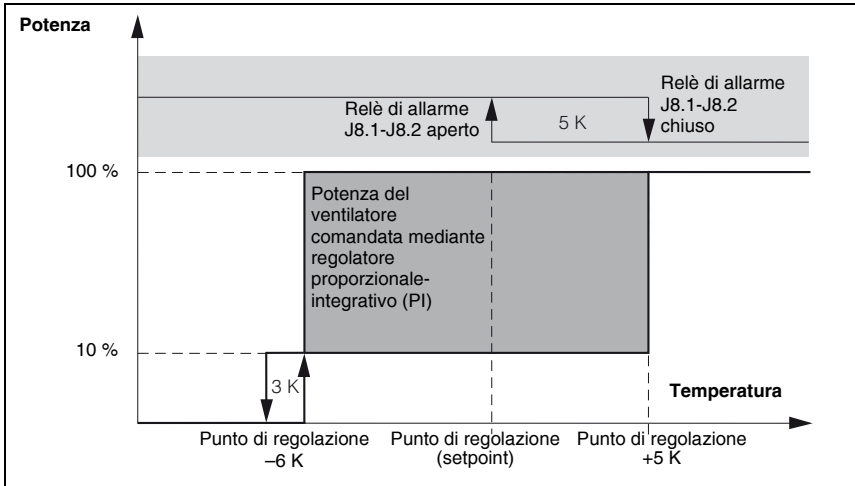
Potenza

Relè di allarme J8.1-J8.2 aperto

5 K

Relè di allarme J8.1-J8.2 chiuso

100 %

Potenza del ventilatore comandata mediante regolatore proporzionale-integrativo (PI)

10 %

3 K

Temperatura

Punto di regolazione –6 K

Punto di regolazione (setpoint)

Punto di regolazione +5 K